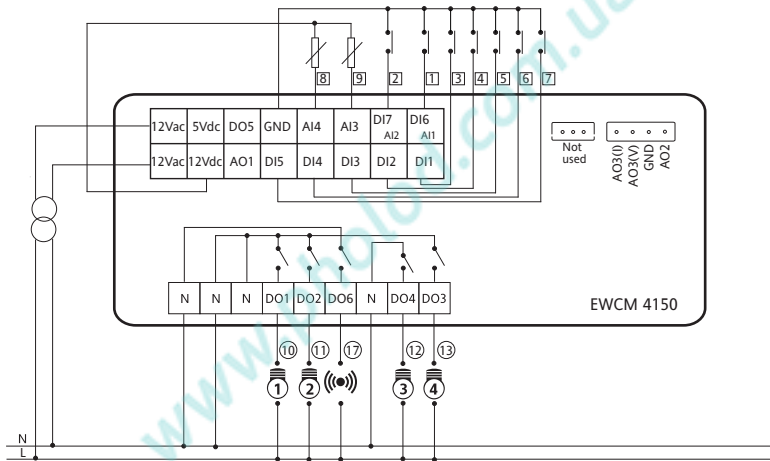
8 9 2 1 3 4 5 6 7

12Vac 5Vdc DO5 GND AI4 AI3 DI7 AI2 DI6 AI1

12Vac 12Vdc AO1 DI5 DI4 DI3 DI2 DI1

Not used

AO3(I) AO3(V) GND AO2

N N N DO1 DO2 DO6 N DO4 DO3

EWCM 4150

⑩ ⑪ ⑰ ⑫ ⑬

1 2 3 4

N
L

www.pholod.com.ua